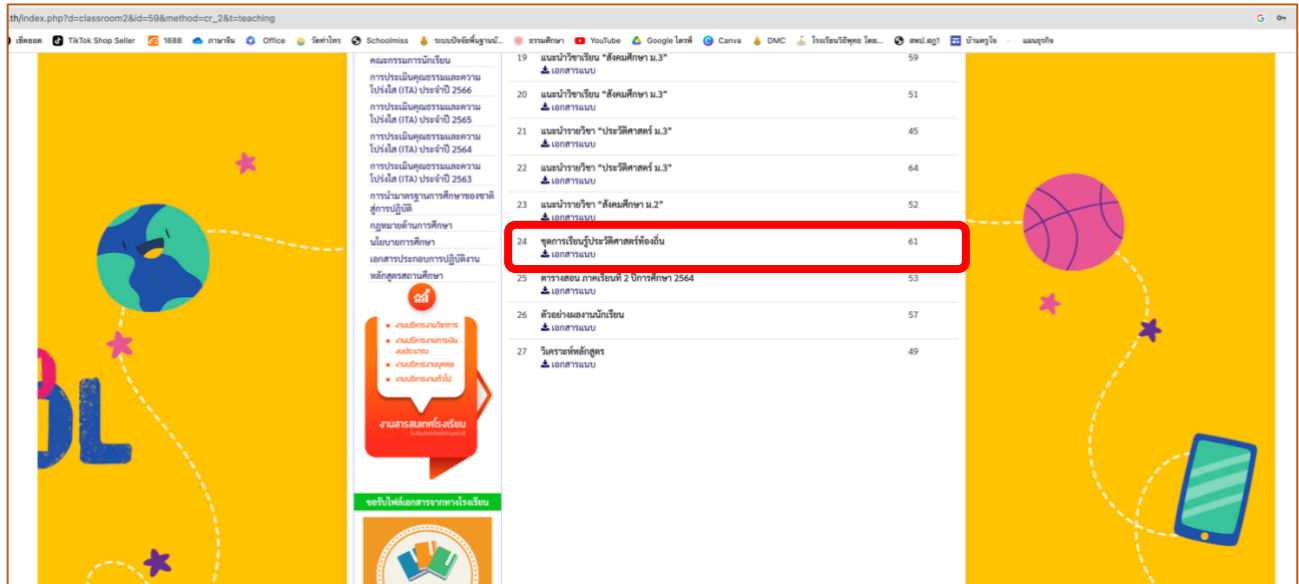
.th/index.php?d=classroom2&id=59&method=cr_2&t=teaching

เช็คยอด TikTok Shop Seller 1688 ภาษาจีน Office วัดท่าไทร Schoolmiss ระบบปัจจัยพื้นฐานนั... ธรรมศึกษา YouTube Google ไดรฟ์ Canva DMC โรงเรียนวัดพุทธ โดย... สพป.สฎ1 บ้านครูโอ แผนธุรกิจ

คณะกรรมการนักเรียน
การประเมินคุณธรรมและความโปร่งใส (ITA) ประจำปี 2566
การประเมินคุณธรรมและความโปร่งใส (ITA) ประจำปี 2565
การประเมินคุณธรรมและความโปร่งใส (ITA) ประจำปี 2564
การประเมินคุณธรรมและความโปร่งใส (ITA) ประจำปี 2563
การนำมาตรฐานการศึกษาของชาติสู่การปฏิบัติ
กฎหมายด้านการศึกษา
นโยบายการศึกษา
เอกสารประกอบการปฏิบัติงาน
หลักสูตรสถานศึกษา

งานบริหารงานวิชาการ
งานบริหารงานการเงินและประมาณ
งานบริหารงานบุคคล
งานบริหารงานทั่วไป
งานสารสนเทศโรงเรียน

ขอรับไฟล์เอกสารจากทางโรงเรียน

| 19 | แนะนำวิชาเรียน "สังคมศึกษา ม.3" เอกสารแนบ | 59 |
|---|---|---|
| 20 | แนะนำวิชาเรียน "สังคมศึกษา ม.3" เอกสารแนบ | 51 |
| 21 | แนะนำรายวิชา "ประวัติศาสตร์ ม.3" เอกสารแนบ | 45 |
| 22 | แนะนำรายวิชา "ประวัติศาสตร์ ม.3" เอกสารแนบ | 64 |
| 23 | แนะนำรายวิชา "สังคมศึกษา ม.2" เอกสารแนบ | 52 |
| 24 | ชุดการเรียนรู้ประวัติศาสตร์ท้องถิ่น เอกสารแนบ | 61 |
| 25 | ตารางสอน ภาคเรียนที่ 2 ปีการศึกษา 2564 เอกสารแนบ | 53 |
| 26 | ตัวอย่างผลงานนักเรียน เอกสารแนบ | 57 |
| 27 | วิเคราะห์หลักสูตร เอกสารแนบ | 49 |